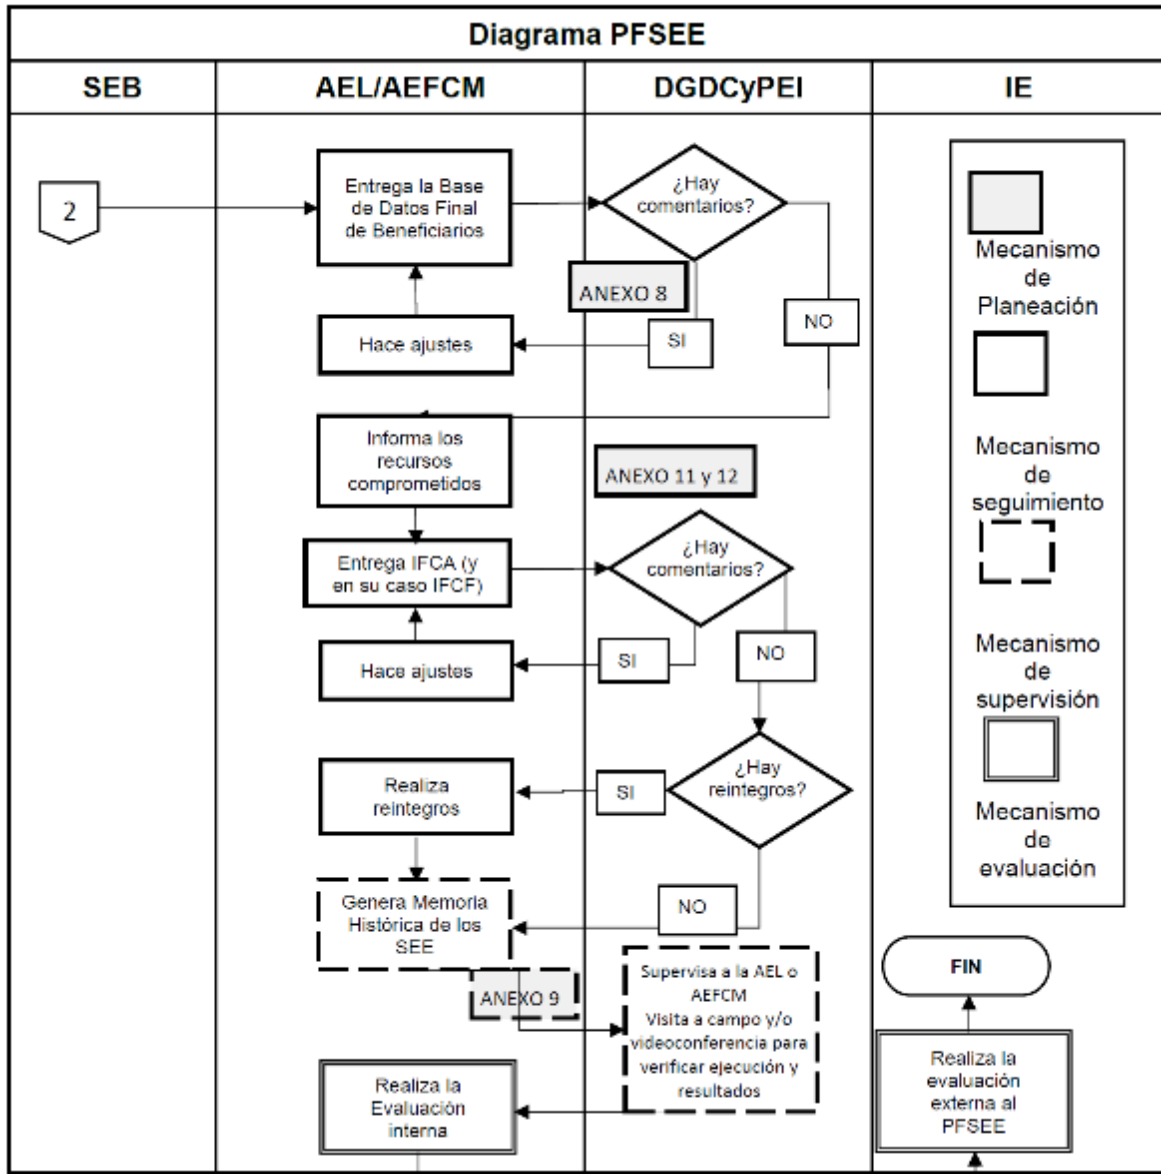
Diagrama PFSEE

| SEB | AEL/AEFCM | DGDCyPEI | IE |
|---|---|---|---|

2

Entrega la Base de Datos Final de Beneficiarios

¿Hay comentarios?

ANEXO 8

NO

SI

Hace ajustes

Informa los recursos comprometidos

ANEXO 11 y 12

Entrega IFCA (y en su caso IFCF)

¿Hay comentarios?

SI

NO

Hace ajustes

Realiza reintegros

SI

¿Hay reintegros?

Genera Memoria Histórica de los SEE

NO

ANEXO 9

Supervisa a la AEL o AEFCM Visita a campo y/o videoconferencia para verificar ejecución y resultados

Realiza la Evaluación interna

Mecanismo de Planeación

Mecanismo de seguimiento

Mecanismo de supervisión

Mecanismo de evaluación

FIN

Realiza la evaluación externa al PFSEE